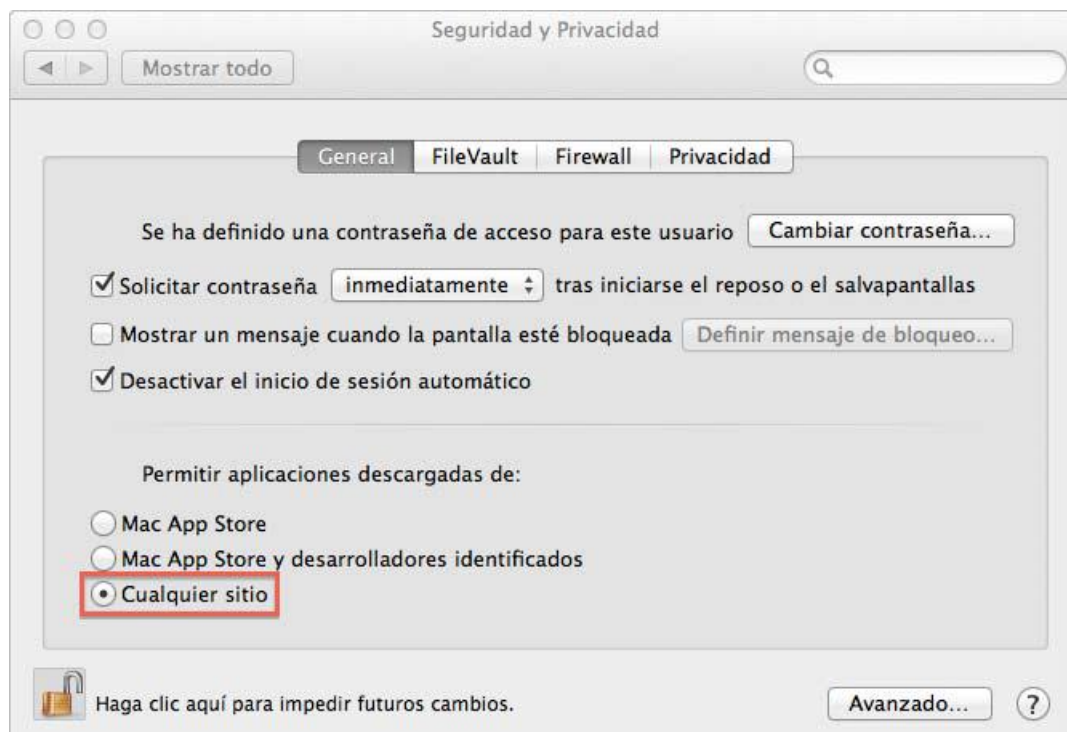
Seguridad y Privacidad

Mostrar todo

General | FileVault | Firewall | Privacidad

Se ha definido una contraseña de acceso para este usuario | Cambiar contraseña...

Solicitar contraseña | inmediatamente | tras iniciarse el reposo o el salvapantallas

Mostrar un mensaje cuando la pantalla esté bloqueada | Definir mensaje de bloqueo...

Desactivar el inicio de sesión automático

Permitir aplicaciones descargadas de:

Mac App Store

Mac App Store y desarrolladores identificados

Cualquier sitio

Haga clic aquí para impedir futuros cambios.

Avanzado...

?